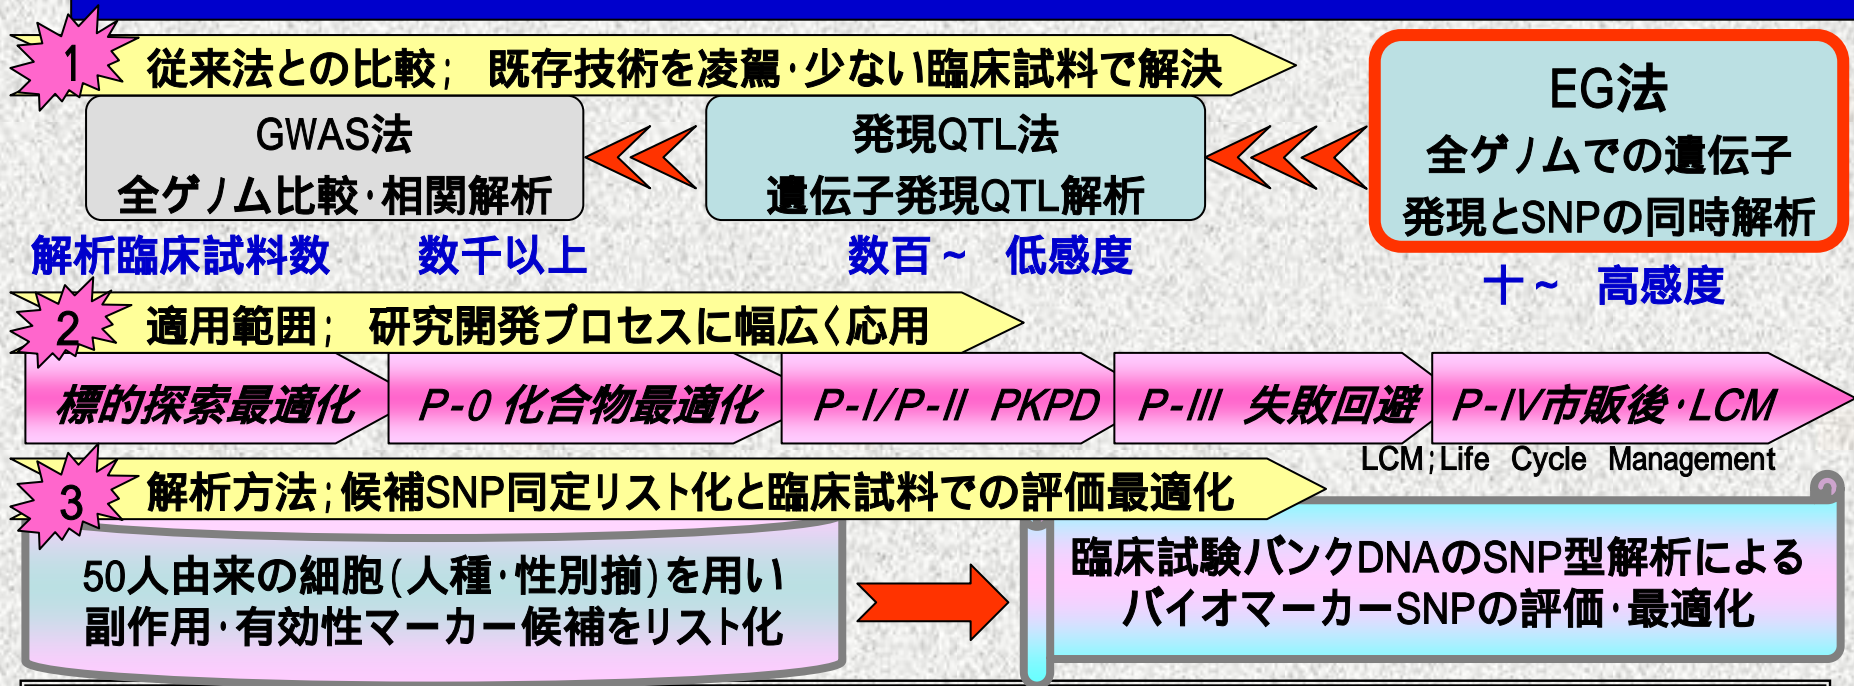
1 従来法との比較; 既存技術を凌駕・少ない臨床試料で解決

GWAS法
全ゲノム比較・相関解析

発現QTL法
遺伝子発現QTL解析

EG法
全ゲノムでの遺伝子
発現とSNPの同時解析

解析臨床試料数 数千以上 数百～ 低感度 十～ 高感度

2 適用範囲; 研究開発プロセスに幅広く応用

標的探索最適化
P-0 化合物最適化
P-I/P-II PKPD
P-III 失敗回避
P-IV市販後・LCM

LCM;Life Cycle Management

3 解析方法;候補SNP同定リスト化と臨床試料での評価最適化

50人由来の細胞(人種・性別揃)を用い
副作用・有効性マーカー候補をリスト化

臨床試験バンクDNAのSNP型解析による
バイオマーカーSNPの評価・最適化